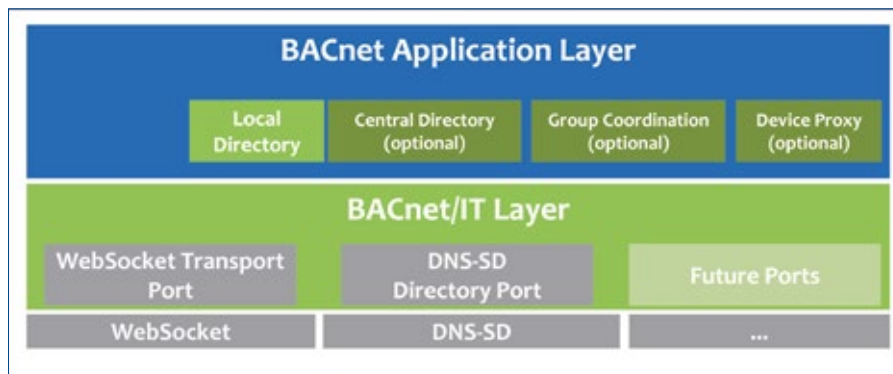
BACnet Application Layer

Local Directory

Central Directory (optional)

Group Coordination (optional)

Device Proxy (optional)

BACnet/IT Layer

WebSocket Transport Port

DNS-SD Directory Port

Future Ports

WebSocket

DNS-SD

...